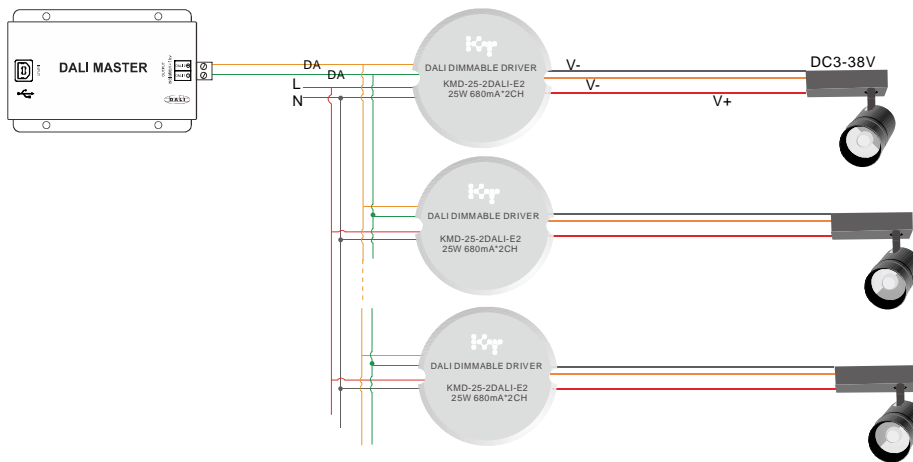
DALI MASTER

DALI

DA

DA

L

N

DALI DIMMABLE DRIVER
KMD-25-2DALI-E2
25W 680mA*2CH

V-

V-

V+

DC3-38V

DALI DIMMABLE DRIVER
KMD-25-2DALI-E2
25W 680mA*2CH

DALI DIMMABLE DRIVER
KMD-25-2DALI-E2
25W 680mA*2CH